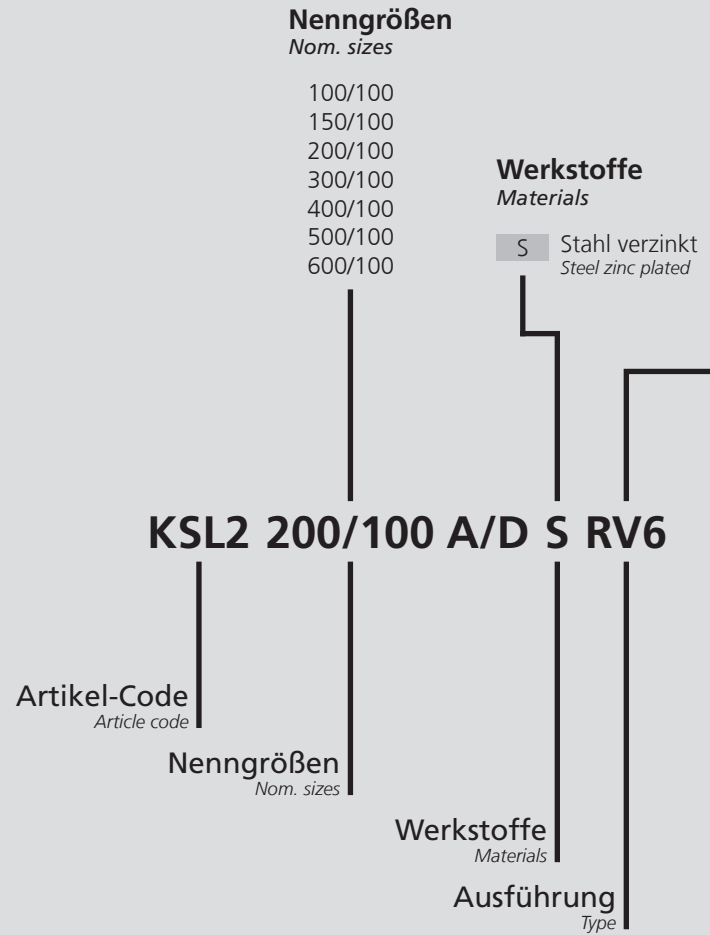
**Nenngrößen**
*Nom. sizes*

100/100
150/100
200/100
300/100
400/100
500/100
600/100

**Werkstoffe**
*Materials*

S Stahl verzinkt
*Steel zinc plated*

**KSL2 200/100 A/D S RV6**

Artikel-Code
*Article code*

Nenngrößen
*Nom. sizes*

Werkstoffe
*Materials*

Ausführung
*Type*